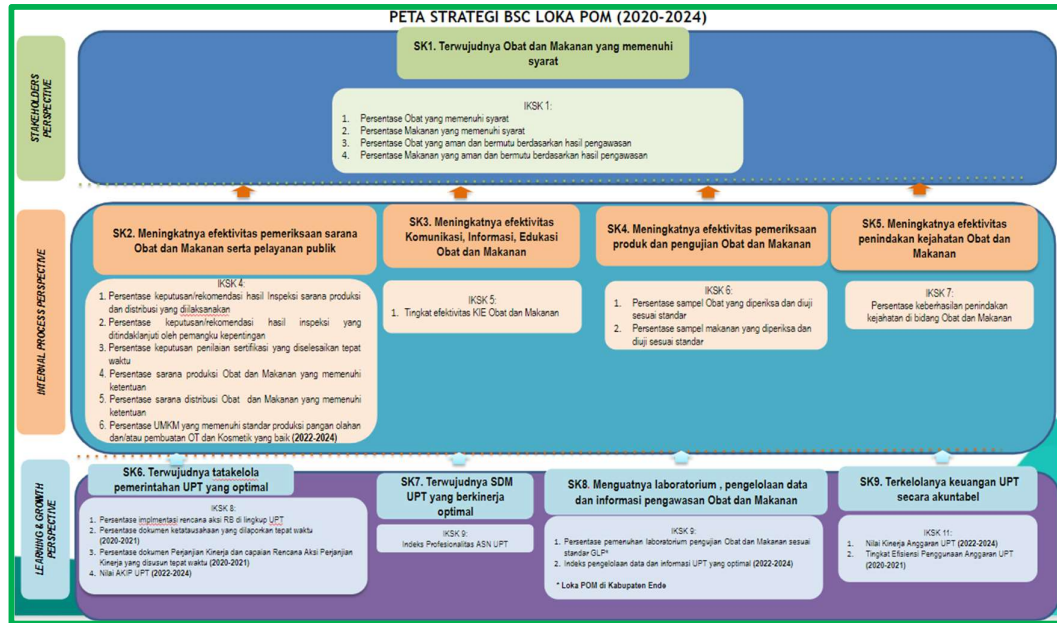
PETA STRATEGI BSC LOKA POM (2020-2024)

STAKEHOLDERS PERSPECTIVE

SK1. Terwujudnya Obat dan Makanan yang memenuhi syarat

IKSK 1:
1. Persentase Obat yang memenuhi syarat
2. Persentase Makanan yang memenuhi syarat
3. Persentase Obat yang aman dan bermutu berdasarkan hasil pengawasan
4. Persentase Makanan yang aman dan bermutu berdasarkan hasil pengawasan

INTERNAL PROCESS PERSPECTIVE

SK2. Meningkatnya efektivitas pemeriksaan sarana Obat dan Makanan serta pelayanan publik

IKSK 4:
1. Persentase keputusan/rekomendasi hasil Inspeksi sarana produksi dan distribusi yang dilaksanakan
2. Persentase keputusan/rekomendasi hasil inspeksi yang ditindaklanjuti oleh pemangku kepentingan
3. Persentase keputusan penilaian sertifikasi yang diselesaikan tepat waktu
4. Persentase sarana produksi Obat dan Makanan yang memenuhi ketentuan
5. Persentase sarana distribusi Obat dan Makanan yang memenuhi ketentuan
6. Persentase UMKM yang memenuhi standar produksi pangan olahan dan/atau pembuatan OT dan Kosmetik yang baik (2022-2024)

SK3. Meningkatnya efektivitas Komunikasi, Informasi, Edukasi Obat dan Makanan

IKSK 5:
1. Tingkat efektivitas KIE Obat dan Makanan

SK4. Meningkatnya efektivitas pemeriksaan produk dan pengujian Obat dan Makanan

IKSK 6:
1. Persentase sampel Obat yang diperiksa dan diuji sesuai standar
2. Persentase sampel makanan yang diperiksa dan diuji sesuai standar

SK5. Meningkatnya efektivitas penindakan kejahatan Obat dan Makanan

IKSK 7:
Persentase keberhasilan penindakan kejahatan di bidang Obat dan Makanan

LEARNING & GROWTH PERSPECTIVE

SK6. Terwujudnya tatakelola pemerintahan UPT yang optimal

IKSK 8:
1. Persentase implimentasi rencana aksi RB di lingkup UPT
2. Persentase dokumen ketatausahaan yang dilaporkan tepat waktu (2020-2021)
3. Persentase dokumen Perjanjian Kinerja dan capaian Rencana Aksi Perjanjian Kinerja yang disusun tepat waktu (2020-2021)
4. Nilai AKIP UPT (2022-2024)

SK7. Terwujudnya SDM UPT yang berkinerja optimal

IKSK 9:
Indeks Profesionalitas ASN UPT

SK8. Menguatnya laboratorium , pengelolaan data dan informasi pengawasan Obat dan Makanan

IKSK 9:
1. Persentase pemenuhan laboratorium pengujian Obat dan Makanan sesuai standar GLP*
2. Indeks pengelolaan data dan informasi UPT yang optimal (2022-2024)

* Loka POM di Kabupaten Ende

SK9. Terkelolanya keuangan UPT secara akuntabel

IKSK 11:
1. Nilai Kinerja Anggaran UPT (2022-2024)
2. Tingkat Efisiensi Penggunaan Anggaran UPT (2020-2021)